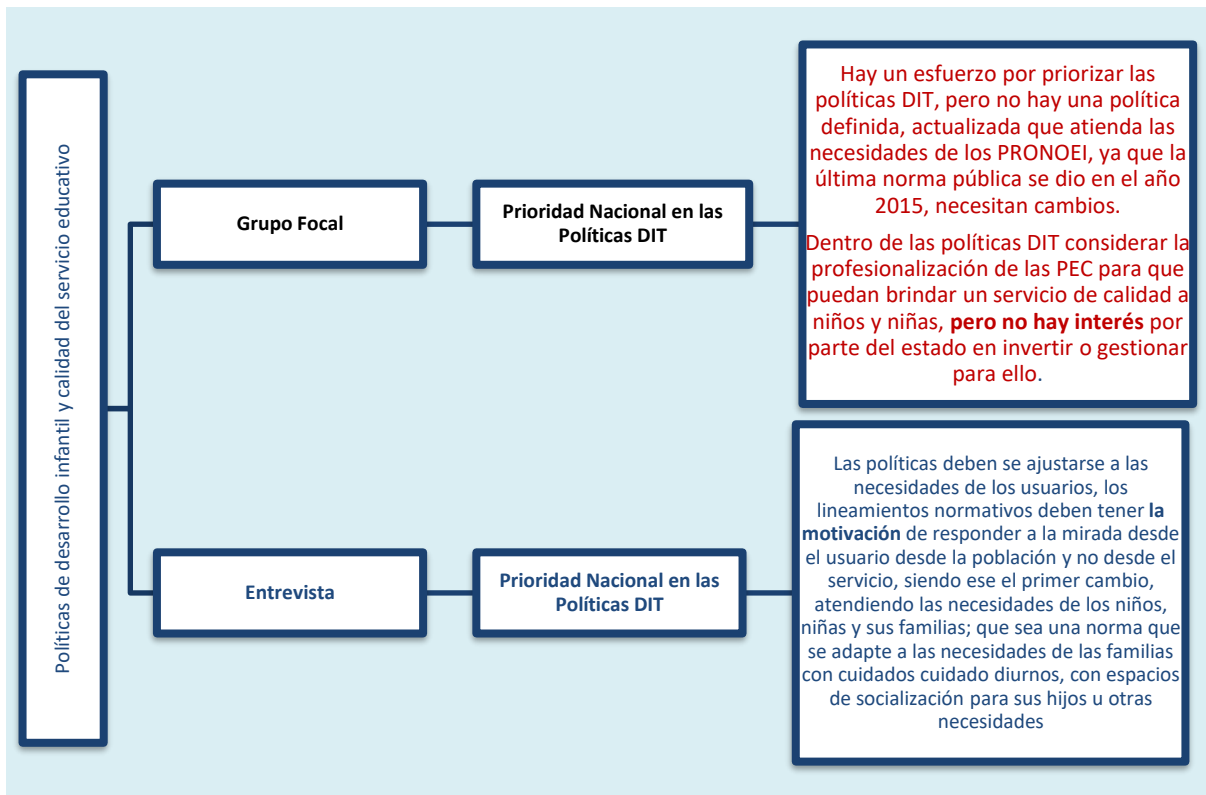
Políticas de desarrollo infantil y calidad del servicio educativo

Grupo Focal

Prioridad Nacional en las Políticas DIT

Hay un esfuerzo por priorizar las políticas DIT, pero no hay una política definida, actualizada que atienda las necesidades de los PRONOEI, ya que la última norma pública se dio en el año 2015, necesitan cambios.

Dentro de las políticas DIT considerar la profesionalización de las PEC para que puedan brindar un servicio de calidad a niños y niñas, **pero no hay interés** por parte del estado en invertir o gestionar para ello.

Entrevista

Prioridad Nacional en las Políticas DIT

Las políticas deben se ajustarse a las necesidades de los usuarios, los lineamientos normativos deben tener **la motivación** de responder a la mirada desde el usuario desde la población y no desde el servicio, siendo ese el primer cambio, atendiendo las necesidades de los niños, niñas y sus familias; que sea una norma que se adapte a las necesidades de las familias con cuidados cuidado diurnos, con espacios de socialización para sus hijos u otras necesidades